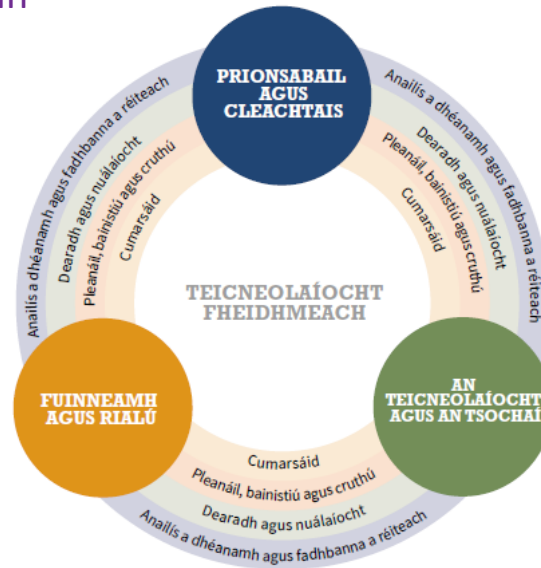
PRIONSABAIL AGUS CLEACHTAIS

Anailís a dhéanamh agus fadhbanna a réiteach
Dearadh agus nuálaíocht
Pleanáil, bainistiú agus cruthú
Cumarsáid

Anailís a dhéanamh agus fadhbanna a réiteach
Dearadh agus nuálaíocht
Pleanáil, bainistiú agus cruthú
Cumarsáid

TEICNEOLAÍOCHT FHEIDHMEACH

FUINNEAMH AGUS RIALÚ

AN TEICNEOLAÍOCHT AGUS AN TSOCHAÍ

Cumarsáid
Pleanáil, bainistiú agus cruthú
Dearadh agus nuálaíocht
Anailís a dhéanamh agus fadhbanna a réiteach